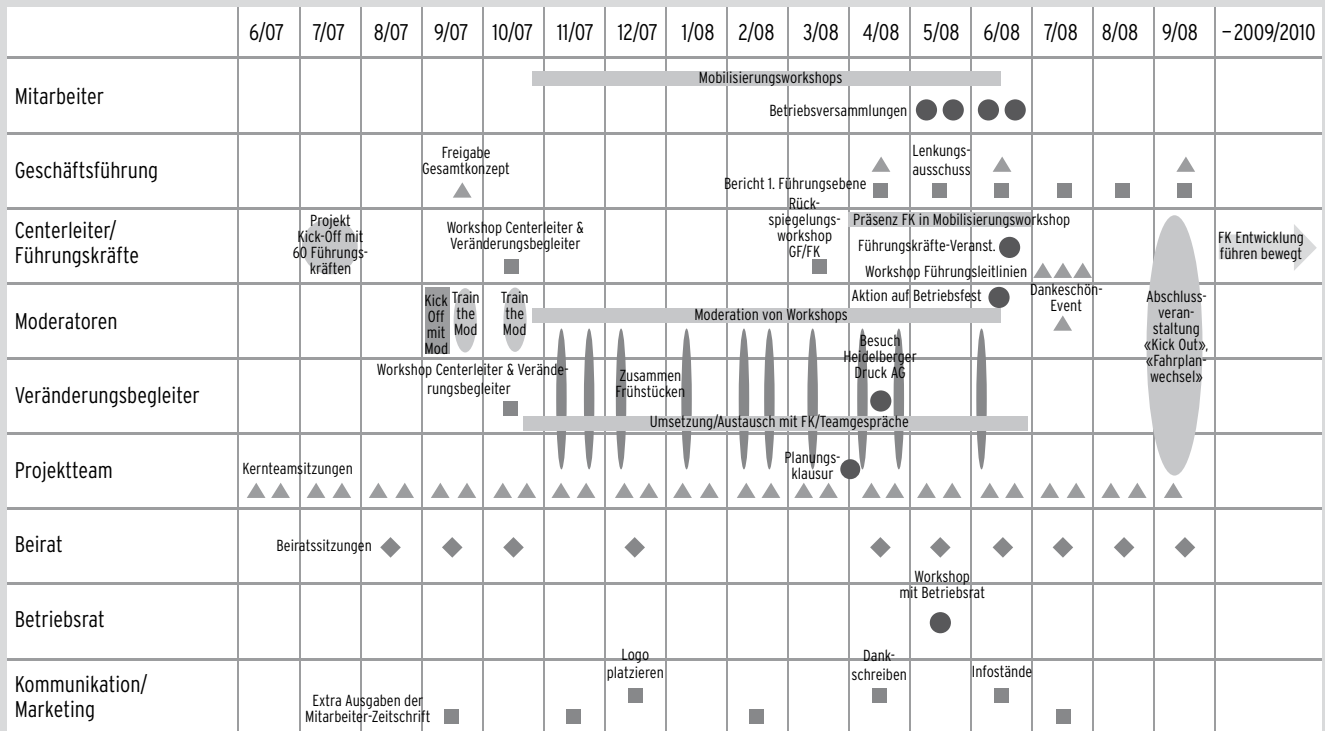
| | 6/07 | 7/07 | 8/07 | 9/07 | 10/07 | 11/07 | 12/07 | 1/08 | 2/08 | 3/08 | 4/08 | 5/08 | 6/08 | 7/08 | 8/08 | 9/08 | – 2009/2010 |
|---|---|---|---|---|---|---|---|---|---|---|---|---|---|---|---|---|---|
| Mitarbeiter | | | | | | Mobilisierungsworkshops | | | | | Betriebsversammlungen | | | | | | |
| Geschäftsführung | | | | Freigabe Gesamtkonzept | | | | | Bericht 1. Führungsebene | | | Lenkungsausschuss | | | | | |
| Centerleiter/ Führungskräfte | | Projekt Kick-Off mit 60 Führungskräften | | | Workshop Centerleiter & Veränderungsbegleiter | | | | | Rückspiegelungsworkshop GF/FK | Präsenz FK in Mobilisierungsworkshop | Führungskräfte-Veranst. | Workshop Führungsleitlinien | | | | FK Entwicklung führen bewegt |
| Moderatoren | | | | Kick Off mit Mod | Train the Mod | Train the Mod | Moderation von Workshops | | | | Aktion auf Betriebsfest | | | Dankeschön-Event | | Abschlussveranstaltung «Kick Out», «Fahrplanwechsel» | |
| Veränderungsbegleiter | | | Workshop Centerleiter & Veränderungsbegleiter | | | | Zusammen Frühstücken | | | | Besuch Heidelberger Druck AG | | | | | | |
| | | | | | Umsetzung/Austausch mit FK/Teamgespräche | | | | | | | | | | | | |
| Projektteam | Kernteamsitzungen | | | | | | | | | Planungsklausur | | | | | | | |
| Beirat | | Beiratssitzungen | | | | | | | | | | | | | | | |
| Betriebsrat | | | | | | | | | | | | Workshop mit Betriebsrat | | | | | |
| Kommunikation/ Marketing | | Extra Ausgaben der Mitarbeiter-Zeitschrift | | | | | Logo platzieren | | | | Dankschreiben | | Infostände | | | | |